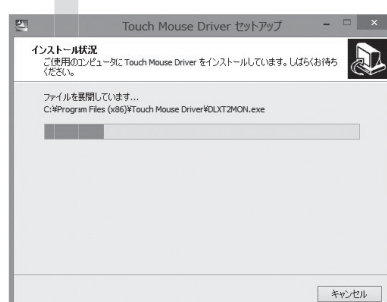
Touch Mouse Driver セットアップ

インストール状況
ご使用のコンピュータに Touch Mouse Driver をインストールしています。しばらくお待ちください。

ファイルを展開しています...
C:¥Program Files (x86)¥Touch Mouse Driver¥DLXT2MON.exe

キャンセル